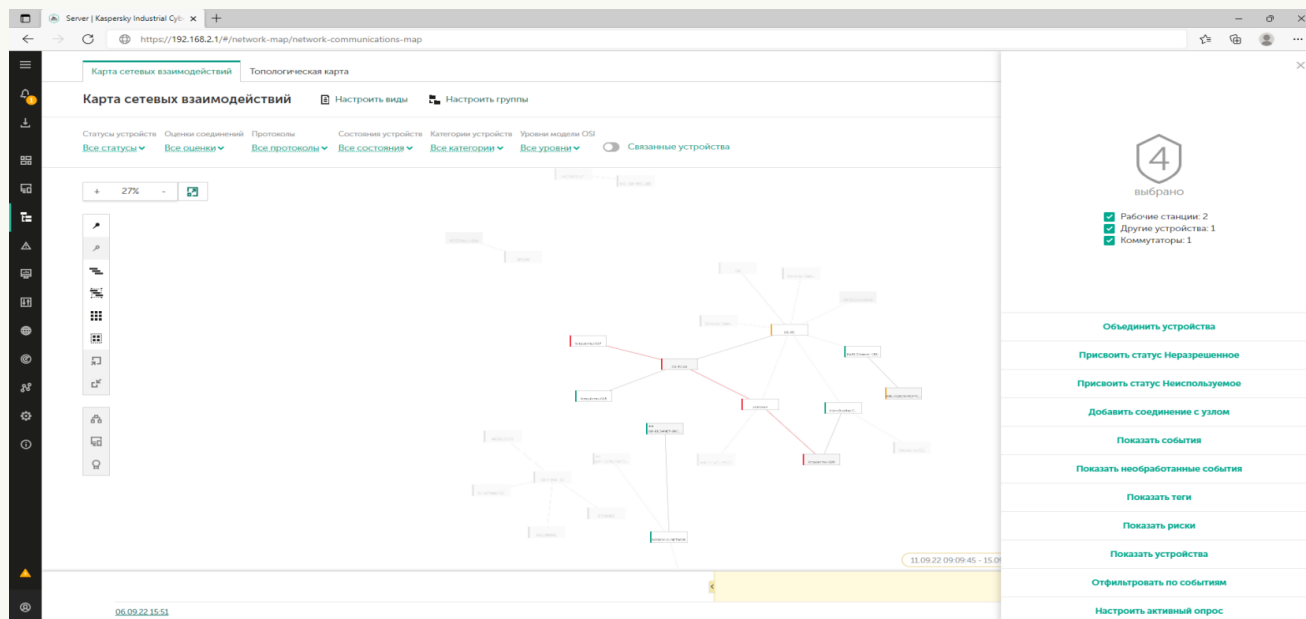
Server | Kaspersky Industrial Cyb ×

https://192.168.2.1/#/network-map/network-communications-map

Карта сетевых взаимодействий | Топологическая карта

Карта сетевых взаимодействий
Настроить виды
Настроить группы

Статусы устройств
Все статусы
Оценки соединений
Все оценки
Протоколы
Все протоколы
Состояния устройств
Все состояния
Категории устройств
Все категории
Уровни модели OSI
Все уровни
Связанные устройства

+ 27% -

11.09.22 09:09:45 - 15.09

06.09.22 15:51

4
выбрано

Рабочие станции: 2
Другие устройства: 1
Коммутаторы: 1

Объединить устройства
Присвоить статус Неразрешенное
Присвоить статус Неиспользуемое
Добавить соединение с узлом
Показать события
Показать необработанные события
Показать теги
Показать риски
Показать устройства
Отфильтровать по событиям
Настроить активный опрос